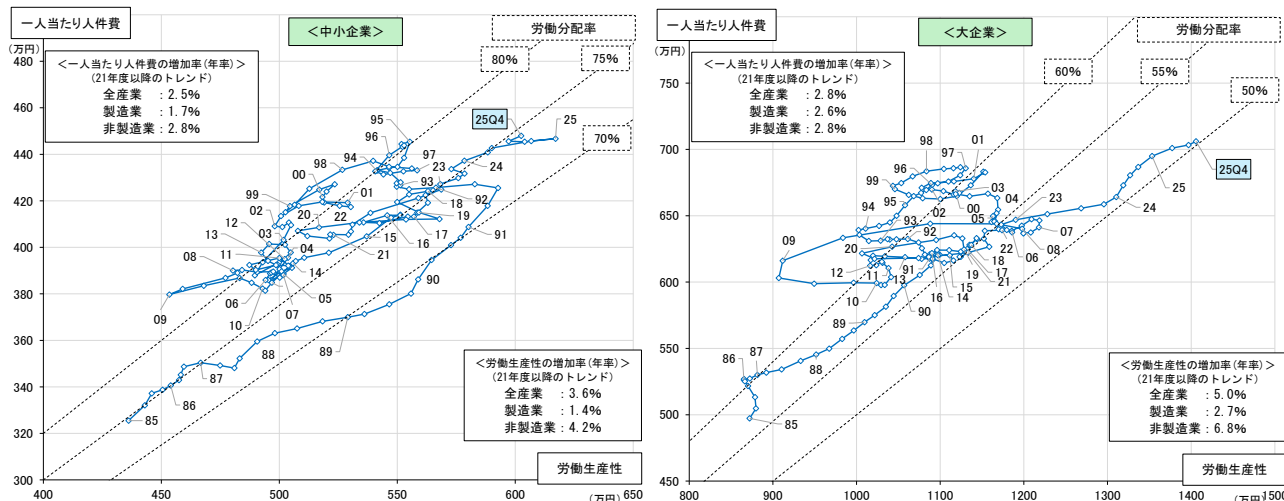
一人当たり人件費

＜中小企業＞

労働分配率

（万円）

＜一人当たり人件費の増加率（年率）＞
（21年度以降のトレンド）
全産業　：2.5%
製造業　：1.7%
非製造業：2.8%

80%
75%
70%
25Q4

95 96 98 94 00 97 23 24 25 99 01 93 92 02 20 22 18 19 12 03 17 13 16 15 91 04 08 11 21 14 06 05 07 10 09 90 89 88 87 86 85

480
460
440
420
400
380
360
340
320
300

400
450
500
550
600
650
（万円）

＜労働生産性の増加率（年率）＞
（21年度以降のトレンド）
全産業　：3.6%
製造業　：1.4%
非製造業：4.2%

労働生産性

一人当たり人件費

＜大企業＞

労働分配率

（万円）

＜一人当たり人件費の増加率（年率）＞
（21年度以降のトレンド）
全産業　：2.8%
製造業　：2.6%
非製造業：2.8%

60%
55%
50%
25Q4

98 97 01 96 99 03 95 94 00 04 23 02 93 05 25 24 92 07 09 20 22 06 08 18 12 11 91 17 13 19 21 16 15 14 10 90 89 88 87 86 85

750
700
650
600
550
500
450

800
900
1000
1100
1200
1300
1400
（万円）1500

＜労働生産性の増加率（年率）＞
（21年度以降のトレンド）
全産業　：5.0%
製造業　：2.7%
非製造業：6.8%

労働生産性